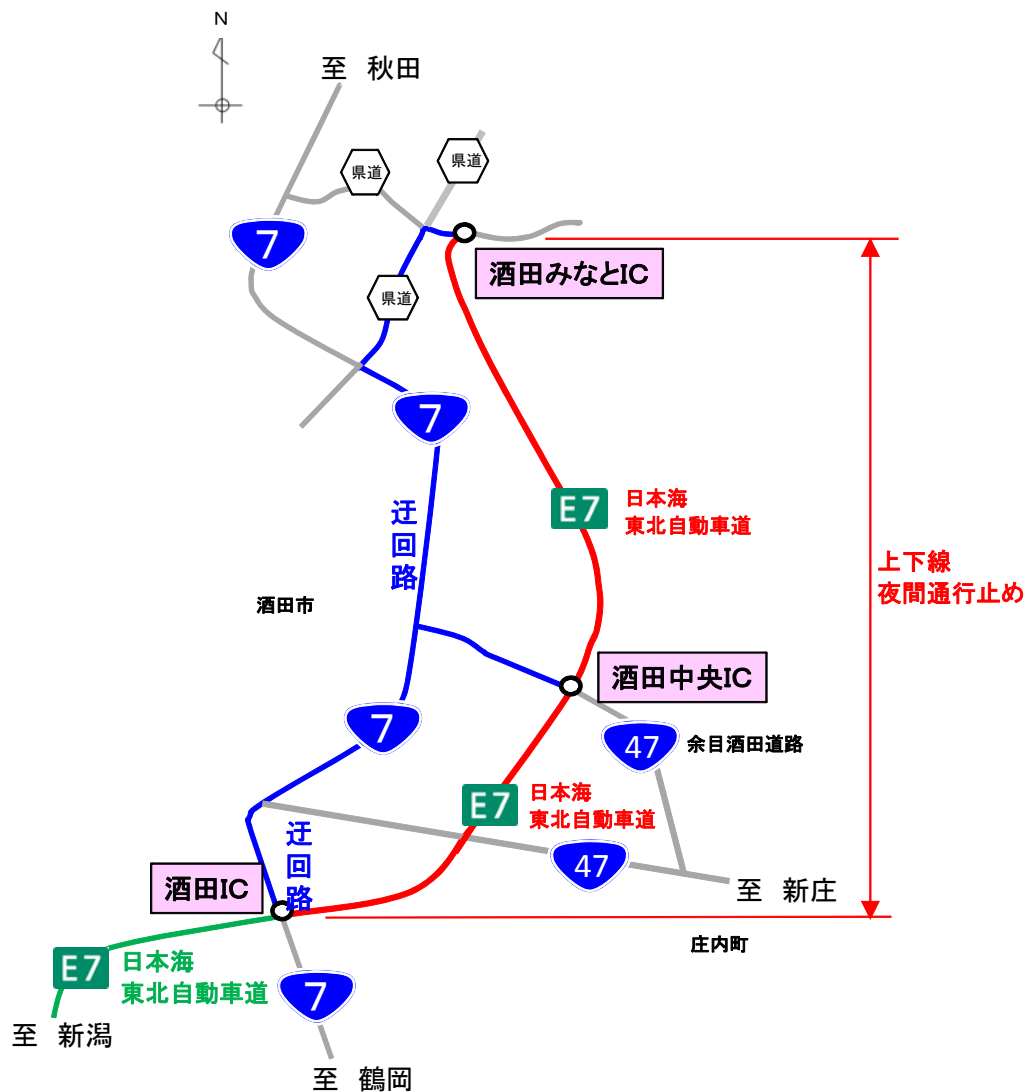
N

至 秋田

県道

県道

7

酒田みなとIC

県道

7

迂回路

E7

日本海
東北自動車道

上下線
夜間通行止め

酒田市

酒田中央IC

7

47

余目酒田道路

E7

日本海
東北自動車道

迂回路

酒田IC

47

至 新庄

庄内町

E7

日本海
東北自動車道

7

至 新潟

至 鶴岡